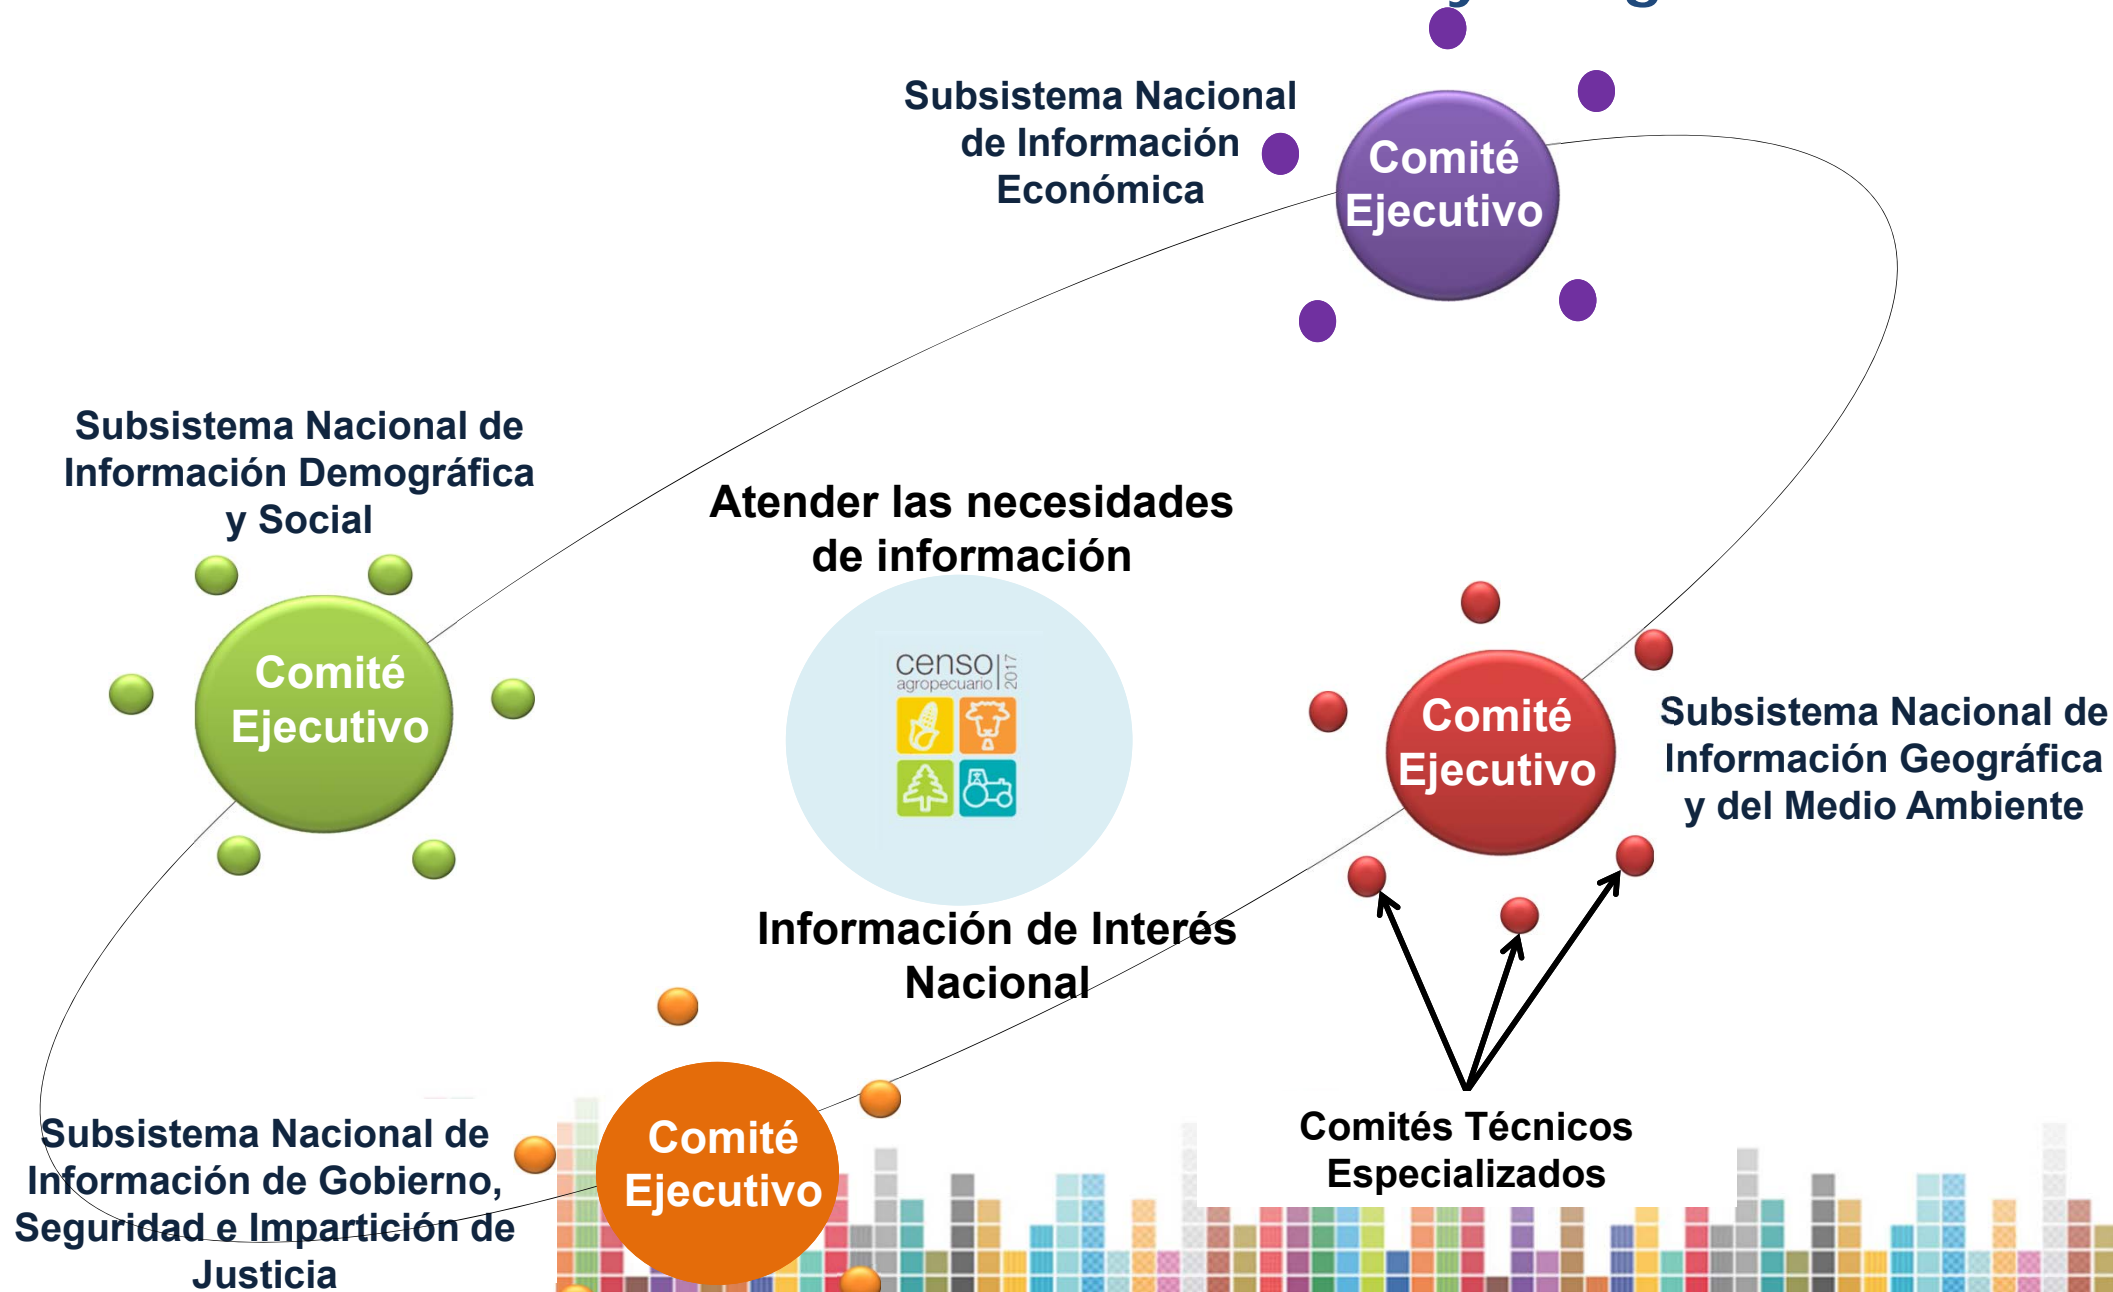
Subsistema Nacional de Información Económica

Comité Ejecutivo

Subsistema Nacional de Información Demográfica y Social

Comité Ejecutivo

Atender las necesidades de información

censo agropecuario 2017

Información de Interés Nacional

Comité Ejecutivo

Subsistema Nacional de Información Geográfica y del Medio Ambiente

Subsistema Nacional de Información de Gobierno, Seguridad e Impartición de Justicia

Comité Ejecutivo

Comités Técnicos Especializados